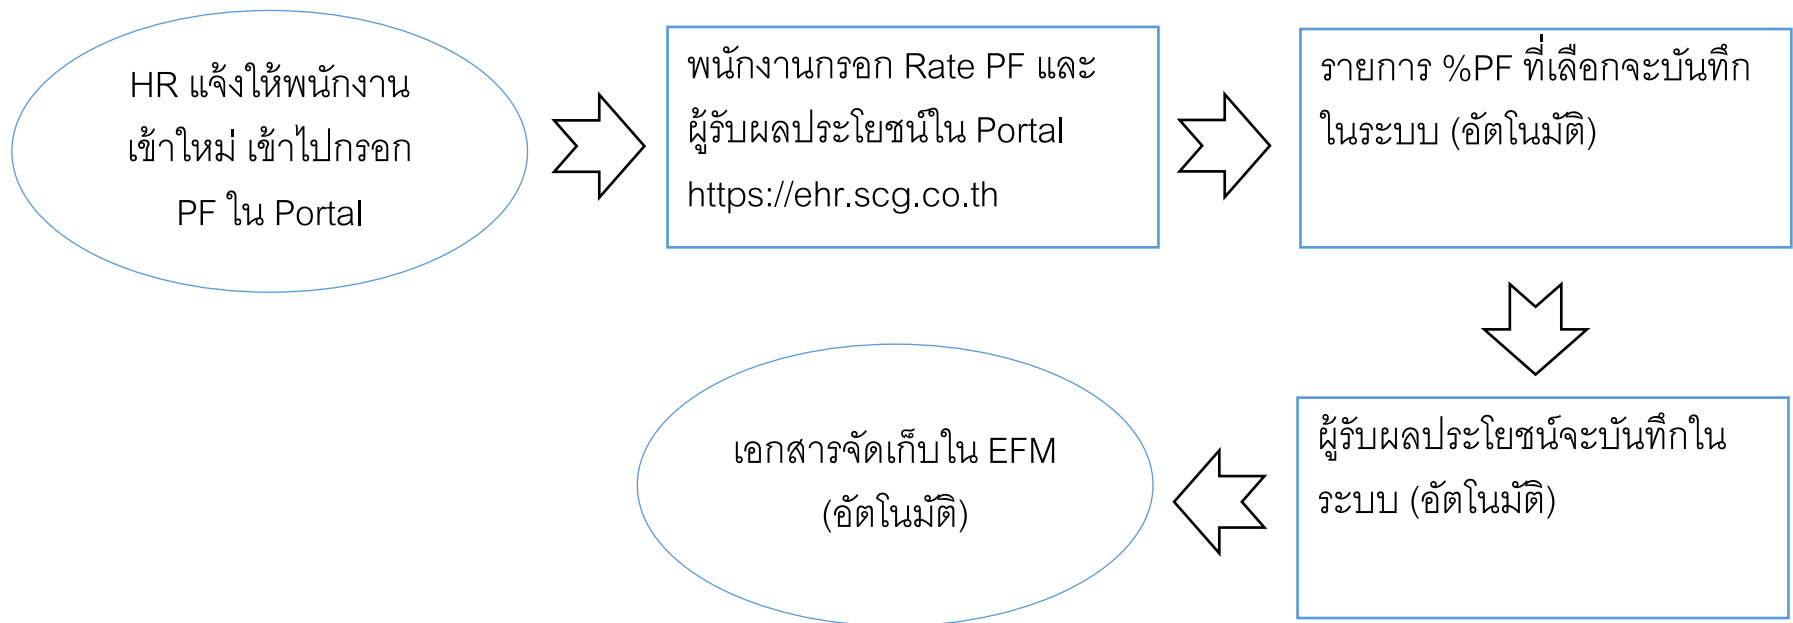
HR แจ้งให้พนักงานเข้าใหม่ เข้าไปกรอก PF ใน Portal

พนักงานกรอก Rate PF และผู้รับผลประโยชน์ใน Portal https://ehr.scg.co.th

รายการ %PF ที่เลือกจะบันทึกในระบบ (อัตโนมัติ)

ผู้รับผลประโยชน์จะบันทึกในระบบ (อัตโนมัติ)

เอกสารจัดเก็บใน EFM (อัตโนมัติ)